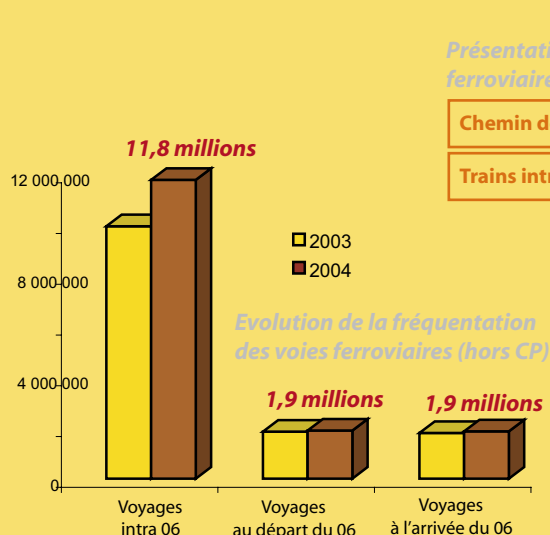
Présentati
ferroviaire

Chemin d

Trains intr

11,8 millions

12 000 000

8 000 000

4 000 000

0

2003
2004

Evolution de la fréquentation des voies ferroviaires (hors CP)

1,9 millions

1,9 millions

Voyages intra 06

Voyages au départ du 06

Voyages à l'arrivée du 06